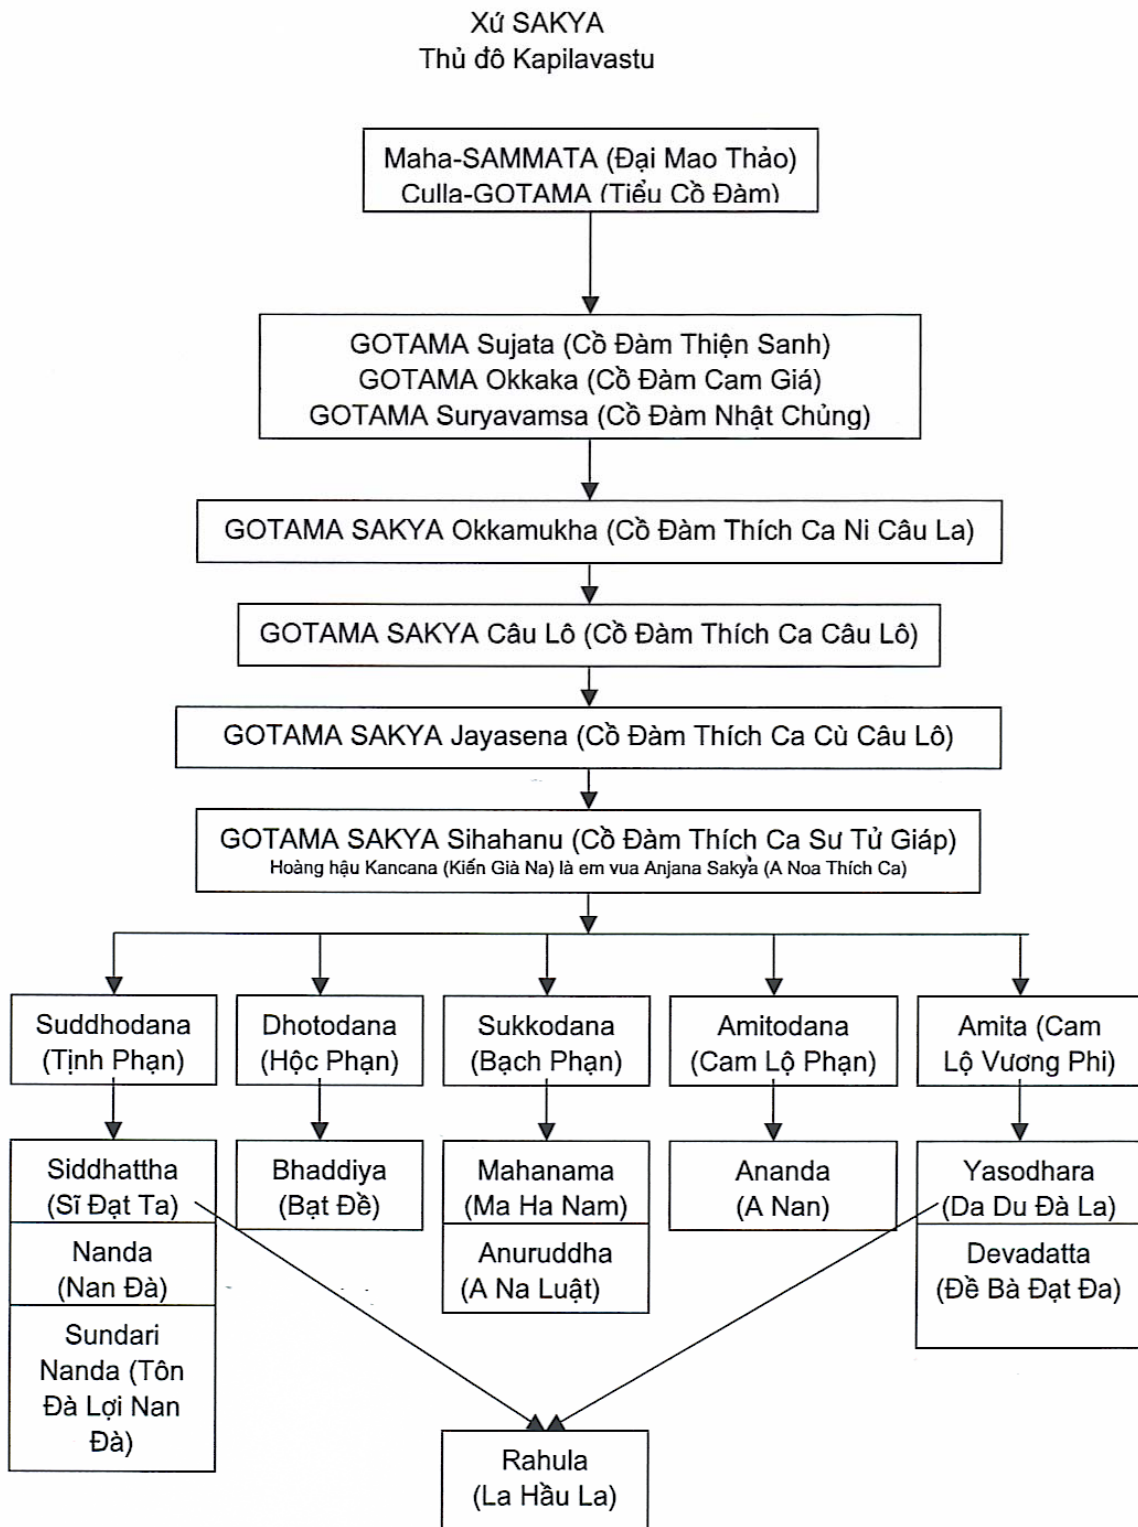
Xứ SAKYA
Thủ đô Kapilavastu

Maha-SAMMATA (Đại Mao Thảo)
Culla-GOTAMA (Tiểu Cồ Đàm)

GOTAMA Sujata (Cồ Đàm Thiện Sanh)
GOTAMA Okkaka (Cồ Đàm Cam Giá)
GOTAMA Suryavamsa (Cồ Đàm Nhật Chủng)

GOTAMA SAKYA Okkamukha (Cồ Đàm Thích Ca Ni Câu La)

GOTAMA SAKYA Câu Lô (Cồ Đàm Thích Ca Câu Lô)

GOTAMA SAKYA Jayasena (Cồ Đàm Thích Ca Cù Câu Lô)

GOTAMA SAKYA Sihahanu (Cồ Đàm Thích Ca Sư Tử Giáp)
Hoàng hậu Kancana (Kiến Già Na) là em vua Anjana Sakya (A Noa Thích Ca)

Suddhodana (Tịnh Phạn)

Dhotodana (Hộc Phạn)

Sukkodana (Bạch Phạn)

Amitodana (Cam Lộ Phạn)

Amita (Cam Lộ Vương Phi)

Siddhattha (Sĩ Đạt Ta)

Nanda (Nan Đà)

Sundari Nanda (Tôn Đà Lợi Nan Đà)

Bhaddiya (Bạt Đề)

Mahanama (Ma Ha Nam)

Anuruddha (A Na Luật)

Ananda (A Nan)

Yasodhara (Da Du Đà La)

Devadatta (Đề Bà Đạt Đa)

Rahula (La Hầu La)